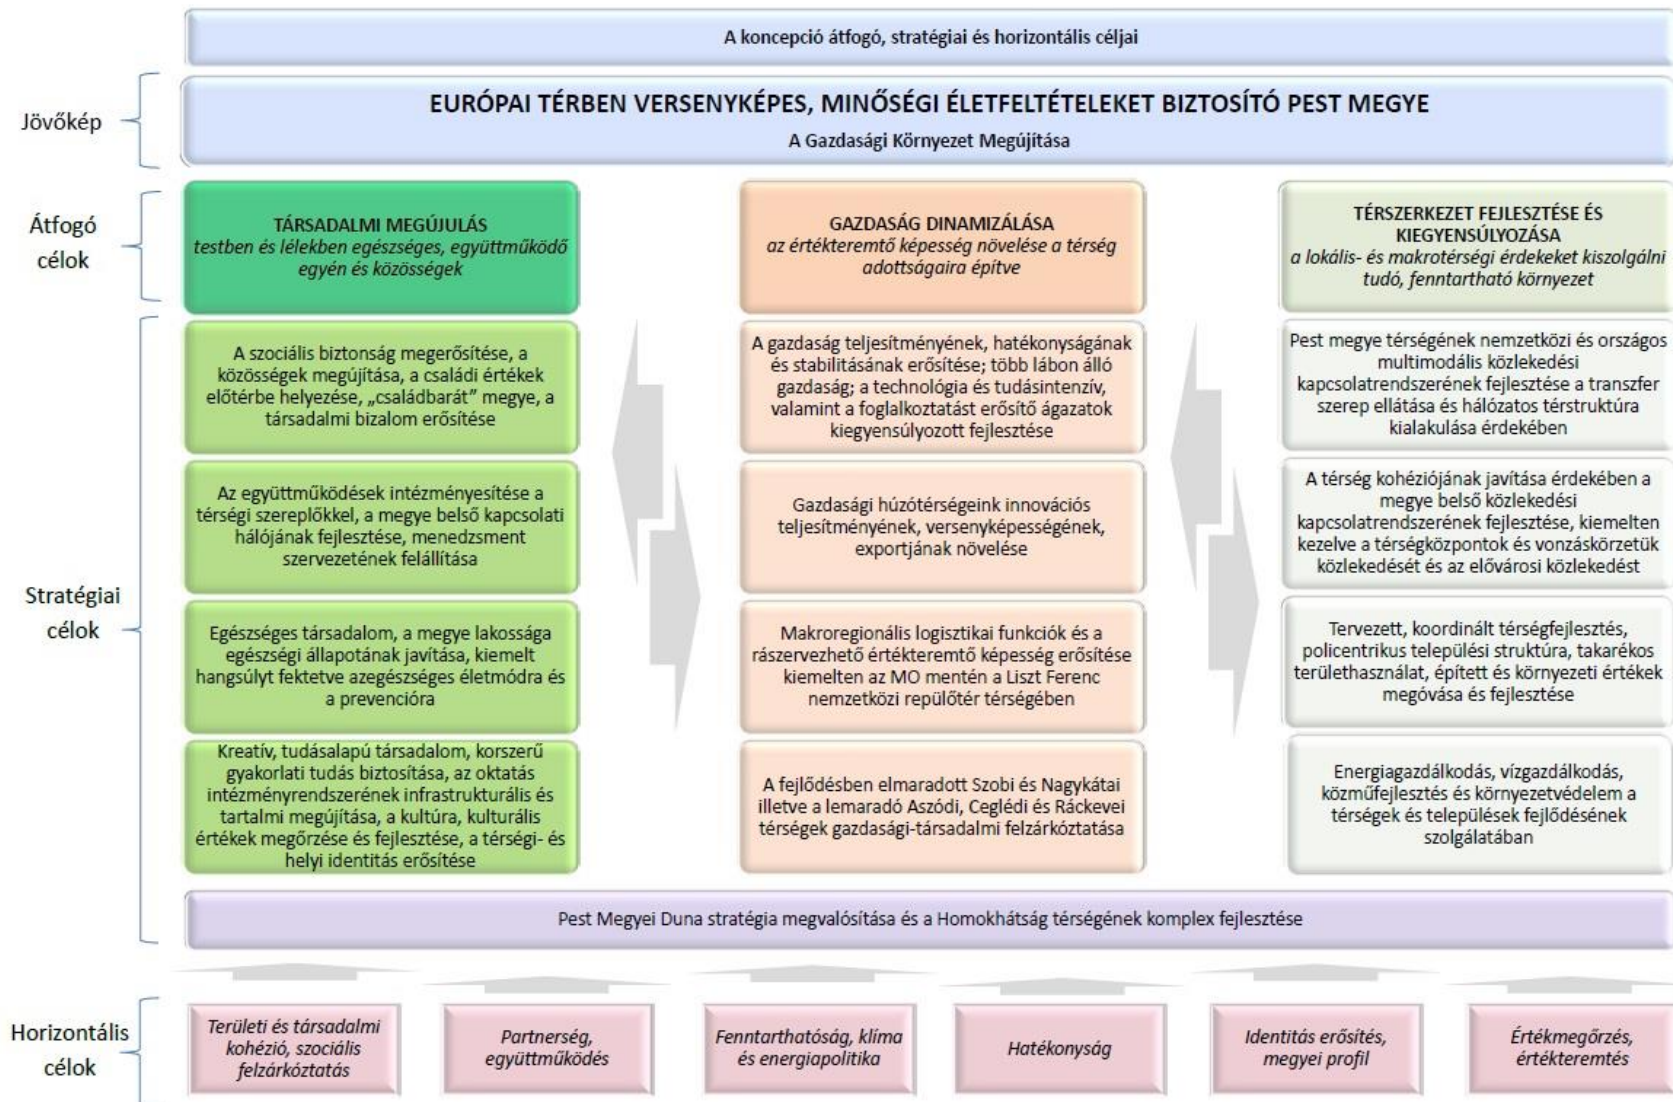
A koncepció átfogó, stratégiai és horizontális céljai

Jövőkép

EURÓPAI TÉRBEN VERSENYKÉPES, MINŐSÉGI ÉLETFELTÉTELEKET BIZTOSÍTÓ PEST MEGYE

A Gazdasági Környezet Megújítása

Átfogó célok

TÁRSADALMI MEGÚJULÁS
testben és lélekben egészséges, együttműködő egyén és közösségek

GAZDASÁG DINAMIZÁLÁSA
az értékteremtő képesség növelése a térség adottságaira építve

TÉRSZERKEZET FEJLESZTÉSE ÉS KIEGYENSÚLYOZÁSA
a lokális- és makrotérségi érdekeket kiszolgálni tudó, fenntartható környezet

Stratégiai célok

A szociális biztonság megerősítése, a közösségek megújítása, a családi értékek előtérbe helyezése, „családbarát" megye, a társadalmi bizalom erősítése

Az együttműködések intézményesítése a térségi szereplőkkel, a megye belső kapcsolati hálójának fejlesztése, menedzsment szervezetének felállítása

Egészséges társadalom, a megye lakossága egészségi állapotának javítása, kiemelt hangsúlyt fektetve azegészséges életmódra és a prevencióra

Kreatív, tudásalapú társadalom, korszerű gyakorlati tudás biztosítása, az oktatás intézményrendszerének infrastrukturális és tartalmi megújítása, a kultúra, kulturális értékek megőrzése és fejlesztése, a térségi- és helyi identitás erősítése

A gazdaság teljesítményének, hatékonyságának és stabilitásának erősítése; több lábon álló gazdaság; a technológia és tudásintenzív, valamint a foglalkoztatást erősítő ágazatok kiegyensúlyozott fejlesztése

Gazdasági húzótérségeink innovációs teljesítményének, versenyképességének, exportjának növelése

Makroregionális logisztikai funkciók és a rászervezhető értékteremtő képesség erősítése kiemelten az MO mentén a Liszt Ferenc nemzetközi repülőtér térségében

A fejlődésben elmaradott Szobi és Nagykátai illetve a lemaradó Aszódi, Ceglédi és Ráckevei térségek gazdasági-társadalmi felzárkóztatása

Pest megye térségének nemzetközi és országos multimodális közlekedési kapcsolatrendszerének fejlesztése a transzfer szerep ellátása és hálózatos térstruktúra kialakulása érdekében

A térség kohéziójának javítása érdekében a megye belső közlekedési kapcsolatrendszerének fejlesztése, kiemelten kezelve a térségközpontok és vonzáskörzetük közlekedését és az elővárosi közlekedést

Tervezett, koordinált térségfejlesztés, policentrikus települési struktúra, takarékos területhasználat, épített és környezeti értékek megóvása és fejlesztése

Energiagazdálkodás, vízgazdálkodás, közműfejlesztés és környezetvédelem a térségek és települések fejlődésének szolgálatában

Pest Megyei Duna stratégia megvalósítása és a Homokhátság térségének komplex fejlesztése

Horizontális célok

Területi és társadalmi kohézió, szociális felzárkóztatás

Partnerség, együttműködés

Fenntarthatóság, klíma és energiapolitika

Hatékonyság

Identitás erősítés, megyei profil

Értékmegőrzés, értékteremtés